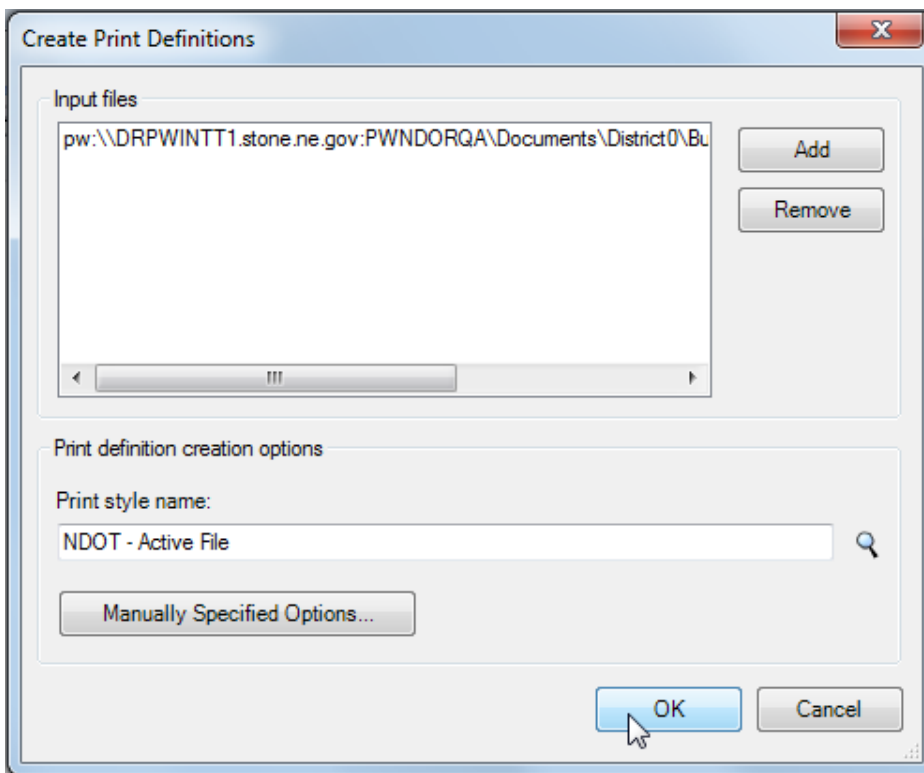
Create Print Definitions

Input files

pw:\\DRPWINTT1.stone.ne.gov:PWNDORQA\Documents\District0\Bu

Add

Remove

Print definition creation options

Print style name:

NDOT - Active File

Manually Specified Options...

OK

Cancel